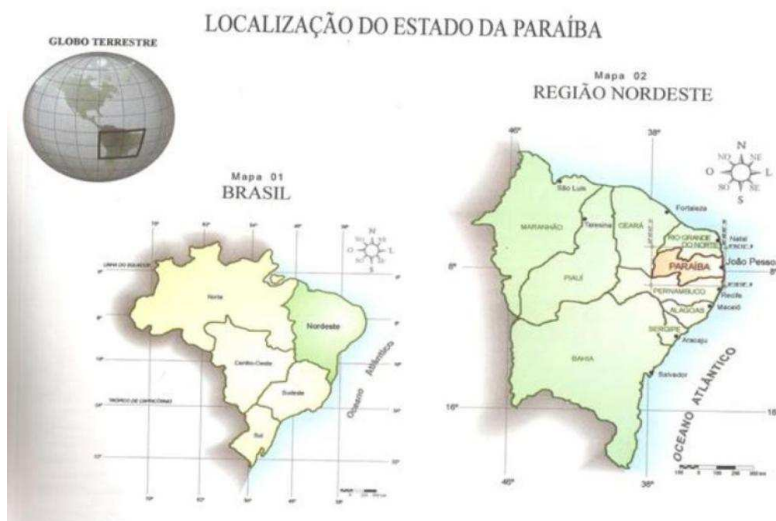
LOCALIZAÇÃO DO ESTADO DA PARAÍBA

GLOBO TERRESTRE

Mapa 01
BRASIL

N
NO NE
O L
SO SE
S

LINHA DO EQUADOR

TRÓPICO DE CAPRICÓRNIO

Norte

Nordeste

Centro-Oeste

Sudeste

Sul

Oceano Atlântico

Mapa 02
REGIÃO NORDESTE

46°

38°

N
NO NE
O L
SO SE
S

São Luís

Fortaleza

MARANHÃO

Teresina

CEARÁ

RIO GRANDE DO NORTE

Natal

8°

PARAÍBA

João Pesso

8°

PIAUÍ

PERNAMBUCO

Recife

ALAGOAS

Maceió

SERGIPE

Aracaju

BAHIA

Salvador

OCEANO ATLÂNTICO

16°

16

46°

38°